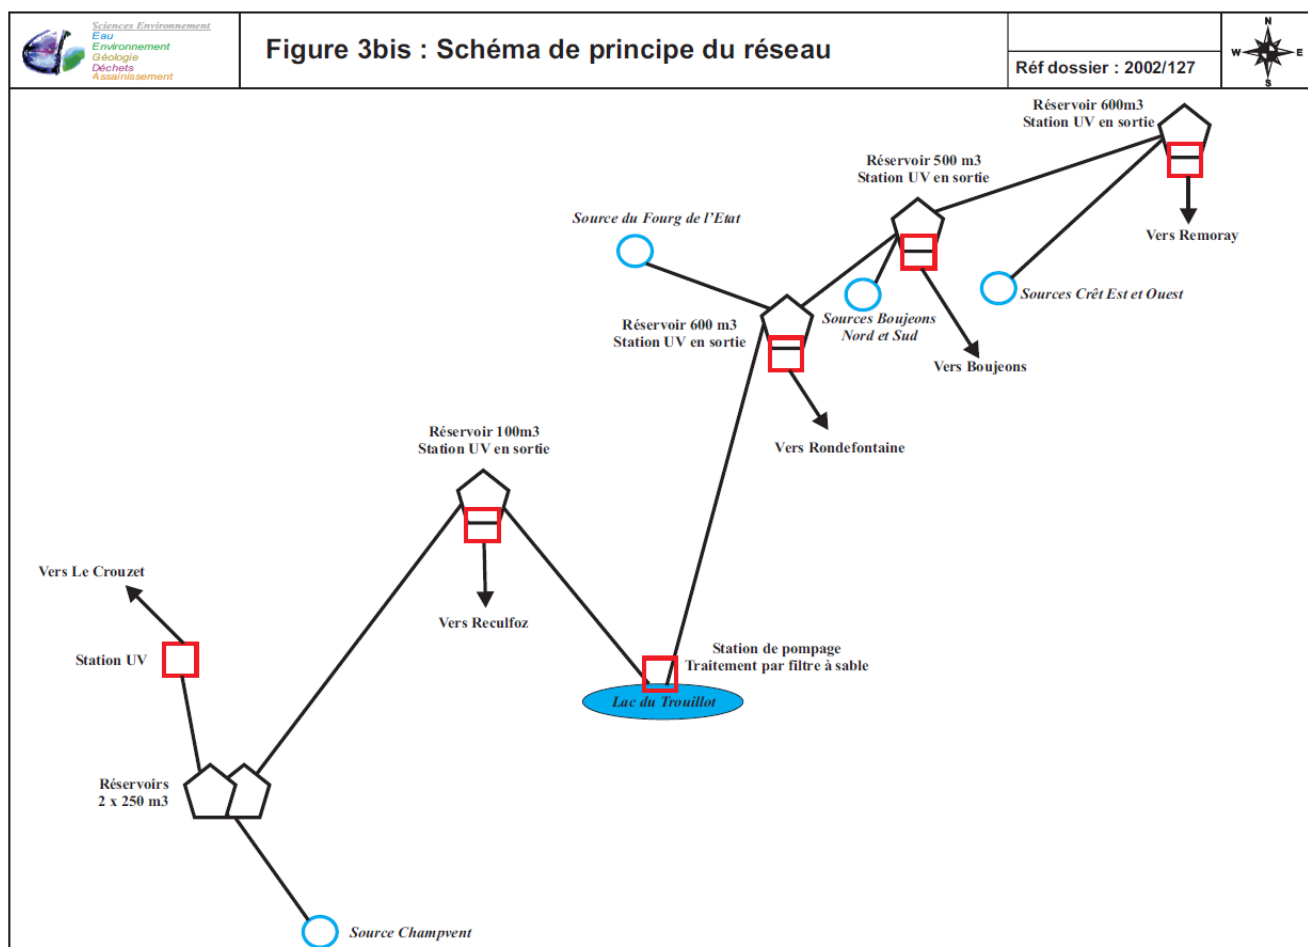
Sciences Environnement
Eau
Environnement
Géologie
Déchets
Assainissement

Figure 3bis : Schéma de principe du réseau

Réf dossier : 2002/127

N
W
E
S

Réservoir 600m3
Station UV en sortie

Réservoir 500 m3
Station UV en sortie

Source du Fourg de l'Etat

Vers Remoray

Sources Crêt Est et Ouest

Réservoir 600 m3
Station UV en sortie

Sources Boujeons
Nord et Sud

Vers Boujeons

Vers Rondefontaine

Réservoir 100m3
Station UV en sortie

Vers Le Crouzet

Vers Reculfoz

Station de pompage
Traitement par filtre à sable

Station UV

Lac du Trouillot

Réservoirs
2 x 250 m3

Source Champvent